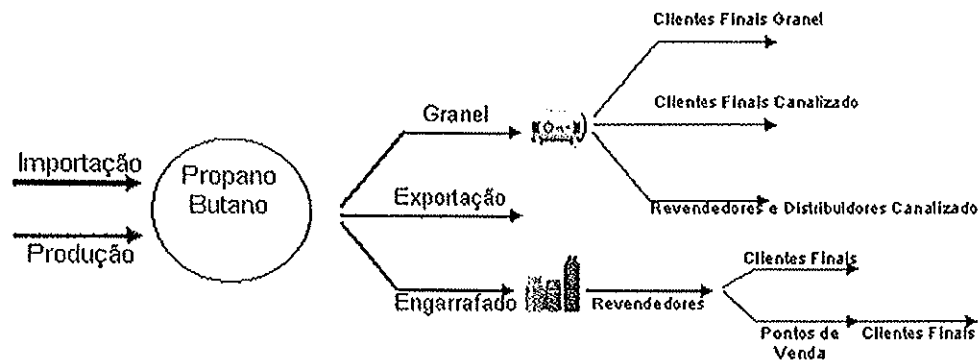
Importação

Produção

Propano
Butano

Granel

Exportação

Engarrafado

Clientes Finais Granel

Clientes Finais Canalizado

Revendedores e Distribuidores Canalizado

Revendedores

Clientes Finais

Pontos de Venda

Clientes Finais